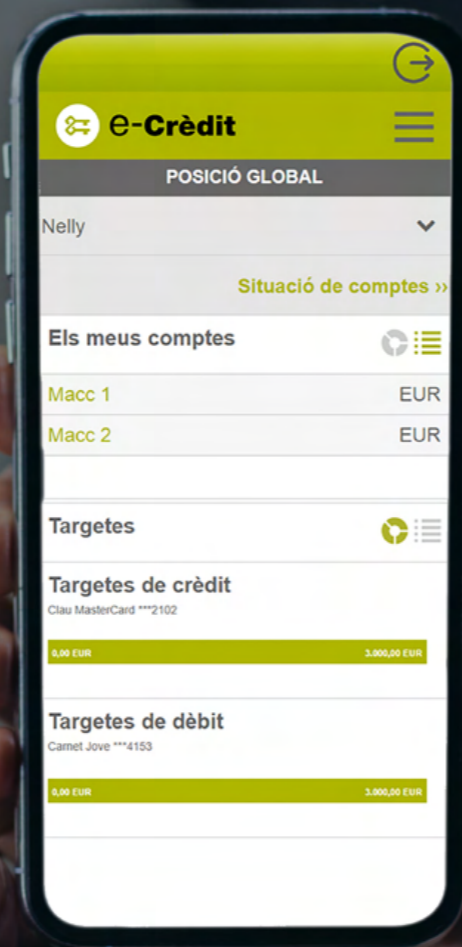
e-Crèdit

POSICIÓ GLOBAL

Nelly

Situació de comptes ››

Els meus comptes

Macc 1 EUR

Macc 2 EUR

Targetes

Targetes de crèdit
Clau MasterCard ***2102

0,00 EUR 3.000,00 EUR

Targetes de dèbit
Carnet Jove ***4153

0,00 EUR 3.000,00 EUR